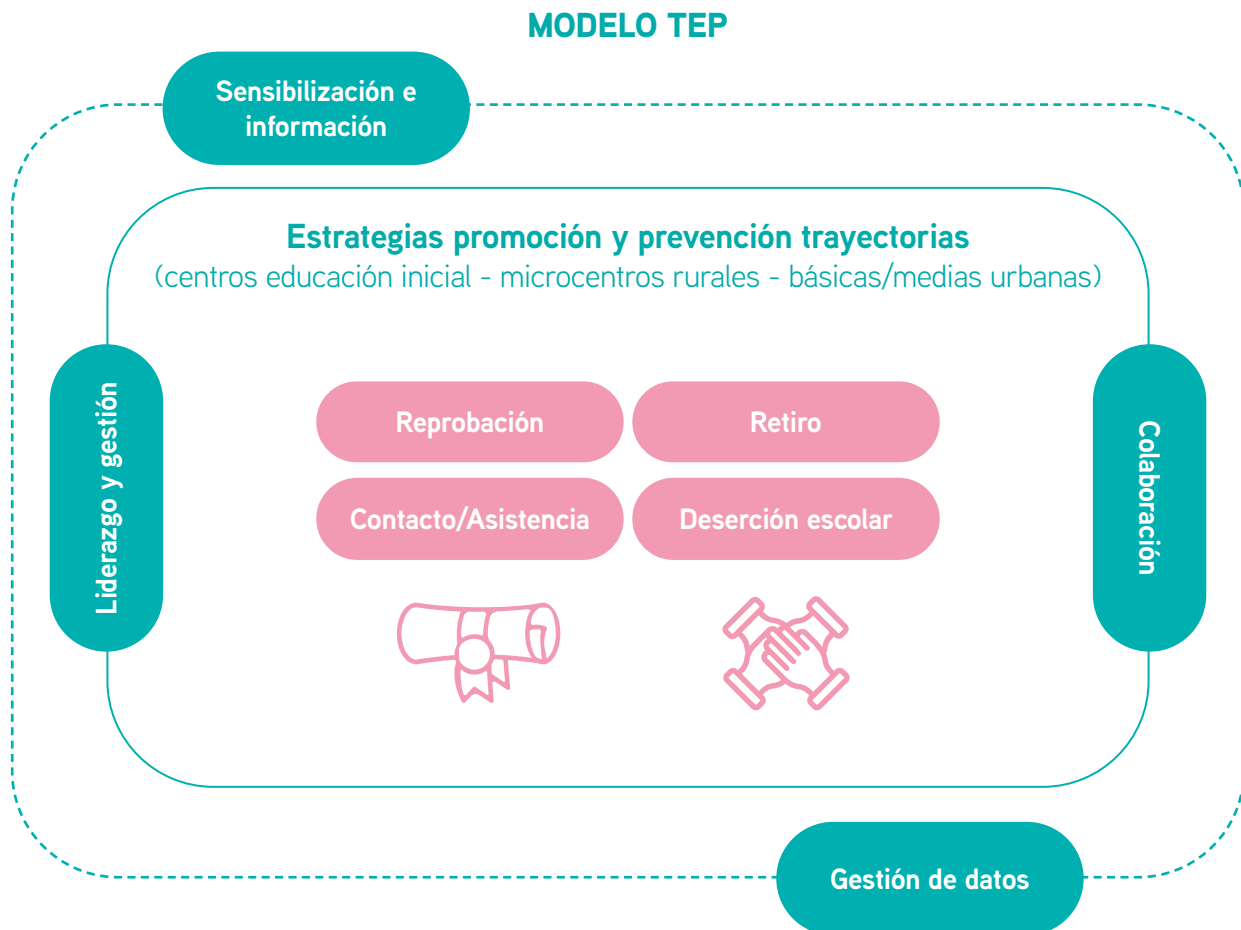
MODELO TEP

Sensibilización e información

Estrategias promoción y prevención trayectorias
(centros educación inicial - microcentros rurales - básicas/medias urbanas)

Liderazgo y gestión

Reprobación

Retiro

Contacto/Asistencia

Deserción escolar

Colaboración

Gestión de datos